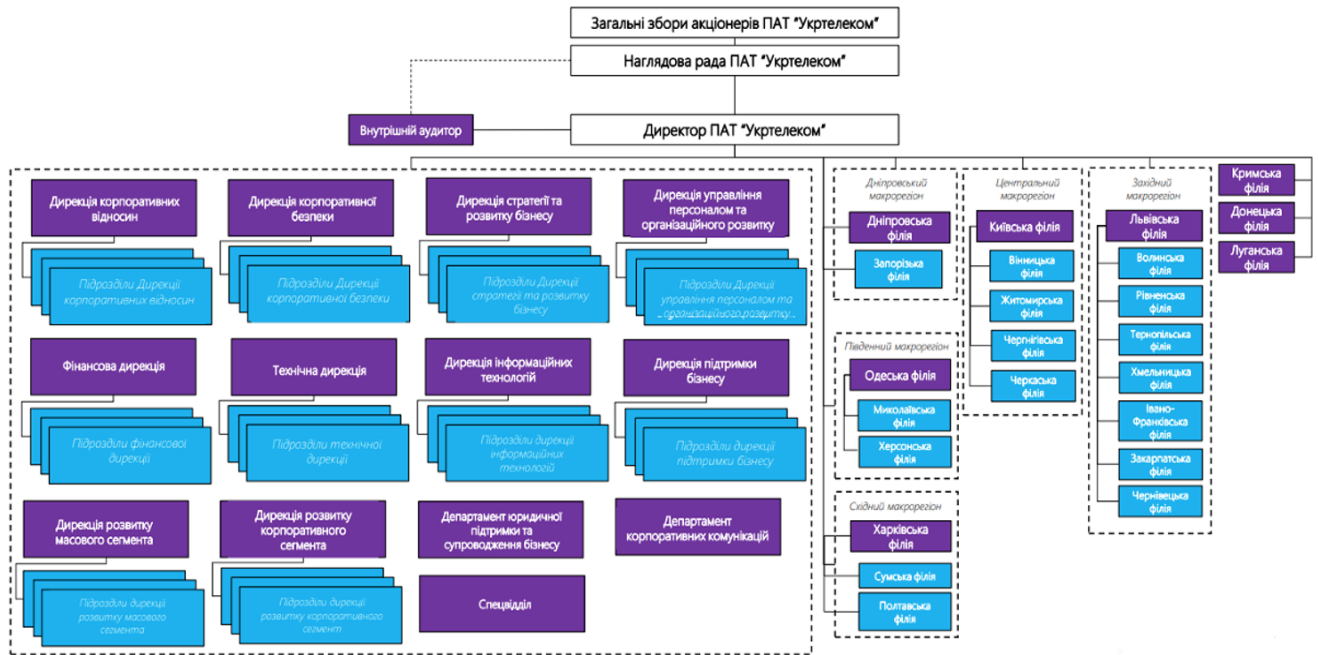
Загальні збори акціонерів ПАТ "Укртелеком"

Наглядова рада ПАТ "Укртелеком"

Внутрішній аудитор

Директор ПАТ "Укртелеком"

Дирекція корпоративних відносин

Підрозділи Дирекції корпоративних відносин

Дирекція корпоративної безпеки

Підрозділи Дирекції корпоративної безпеки

Дирекція стратегії та розвитку бізнесу

Підрозділи Дирекції стратегії та розвитку бізнесу

Дирекція управління персоналом та організаційного розвитку

Підрозділи Дирекції управління персоналом та організаційного розвитку

Фінансова дирекція

Підрозділи фінансової дирекції

Технічна дирекція

Підрозділи технічної дирекції

Дирекція інформаційних технологій

Підрозділи дирекції інформаційних технологій

Дирекція підтримки бізнесу

Підрозділи дирекції підтримки бізнесу

Дирекція розвитку масового сегмента

Підрозділи дирекції розвитку масового сегмента

Дирекція розвитку корпоративного сегмента

Підрозділи дирекції розвитку корпоративного сегмент

Департамент юридичної підтримки та супроводження бізнесу

Департамент корпоративних комунікацій

Спецвідділ

Дніпровський макрорегіон

Дніпровська філія

Запорізька філія

Південний макрорегіон

Одеська філія

Миколаївська філія

Херсонська філія

Східний макрорегіон

Харківська філія

Сумська філія

Полтавська філія

Центральний макрорегіон

Київська філія

Вінницька філія

Житомирська філія

Чернігівська філія

Черкаська філія

Західний макрорегіон

Львівська філія

Волинська філія

Рівненська філія

Тернопільська філія

Хмельницька філія

Івано-Франківська філія

Закарпатська філія

Чернівецька філія

Кримська філія

Донецька філія

Луганська філія